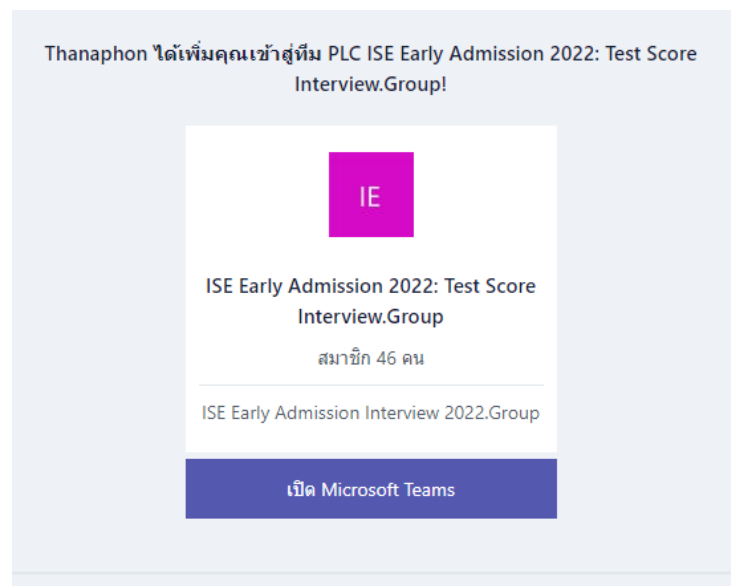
Thanaphon ได้เพิ่มคุณเข้าสู่ทีม PLC ISE Early Admission 2022: Test Score Interview.Group!

IE

ISE Early Admission 2022: Test Score Interview.Group

สมาชิก 46 คน

ISE Early Admission Interview 2022.Group

เปิด Microsoft Teams